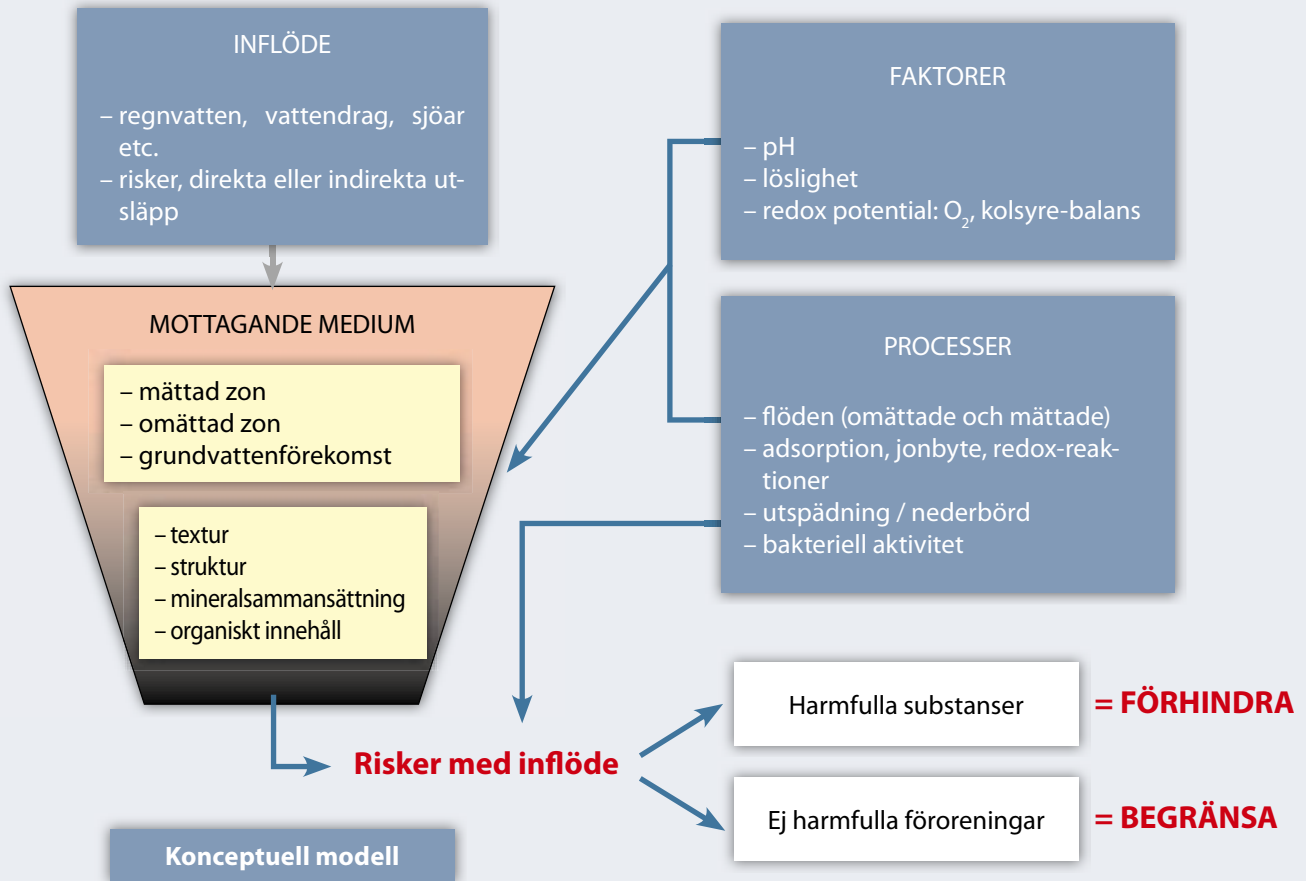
INFLÖDE

– regnvatten, vattendrag, sjöar etc.
– risker, direkta eller indirekta utsläpp

FAKTORER

– pH
– löslighet
– redox potential: $O_2$, kolsyre-balans

MOTTAGANDE MEDIUM

– mättad zon
– omättad zon
– grundvattenförekomst

– textur
– struktur
– mineralsammansättning
– organiskt innehåll

PROCESSER

– flöden (omättade och mättade)
– adsorption, jonbyte, redox-reaktioner
– utspädning / nederbörd
– bakteriell aktivitet

Risker med inflöde

Harmfulla substanser = FÖRHINDRA

Ej harmfulla föroreningar = BEGRÄNSA

Konceptuell modell